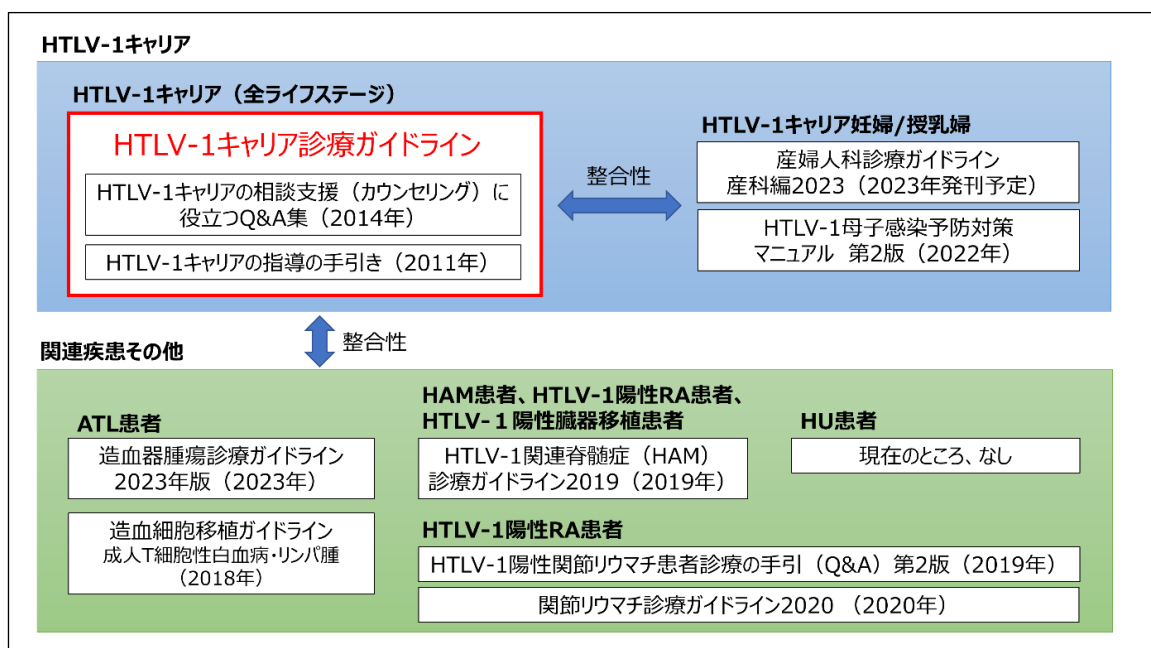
HTLV-1キャリア

HTLV-1キャリア（全ライフステージ）

HTLV-1キャリア診療ガイドライン

HTLV-1キャリアの相談支援（カウンセリング）に役立つQ&A集（2014年）

HTLV-1キャリアの指導の手引き（2011年）

整合性

HTLV-1キャリア妊婦/授乳婦

産婦人科診療ガイドライン 産科編2023（2023年発刊予定）

HTLV-1母子感染予防対策マニュアル 第2版（2022年）

整合性

関連疾患その他

ATL患者

造血器腫瘍診療ガイドライン 2023年版（2023年）

造血細胞移植ガイドライン 成人T細胞性白血病・リンパ腫（2018年）

HAM患者、HTLV-1陽性RA患者、HTLV-１陽性臓器移植患者

HTLV-1関連脊髄症（HAM）診療ガイドライン2019（2019年）

HU患者

現在のところ、なし

HTLV-1陽性RA患者

HTLV-1陽性関節リウマチ患者診療の手引（Q&A）第2版（2019年）

関節リウマチ診療ガイドライン2020 （2020年）